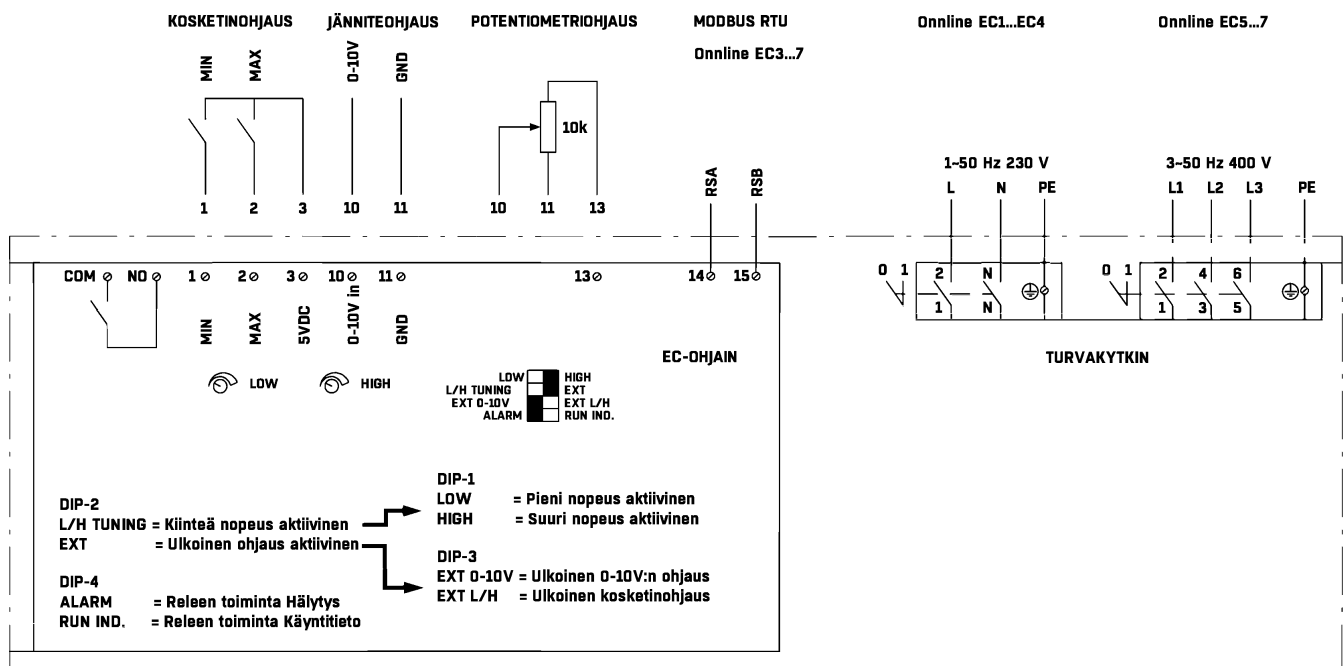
KOSKETINOHJAUS

MIN MAX

1 2 3

JÄNNITEOHJAUS

0-10V GND

10 11

POTENTIOMETRIOHJAUS

10k

10 11 13

MODBUS RTU

Onnline EC3...7

RSA RSB

Onnline EC1...EC4

1~50 Hz 230 V

L N PE

Onnline EC5...7

3~50 Hz 400 V

L1 L2 L3 PE

COM NO 1 2 3 10 11 13 14 15

MIN MAX 5VDC 0-10V in GND

LOW HIGH

EC-OHJAIN

LOW HIGH
L/H TUNING EXT
EXT 0-10V EXT L/H
ALARM RUN IND.

0 1 2 N 1 N

0 1 2 4 6 1 3 5

TURVAKYTKIN

DIP-2
L/H TUNING = Kiinteä nopeus aktiivinen
EXT = Ulkoinen ohjaus aktiivinen

DIP-4
ALARM = Releen toiminta Hälytys
RUN IND. = Releen toiminta Käyntitieto

DIP-1
LOW = Pieni nopeus aktiivinen
HIGH = Suuri nopeus aktiivinen

DIP-3
EXT 0-10V = Ulkoinen 0-10V:n ohjaus
EXT L/H = Ulkoinen kosketinohjaus